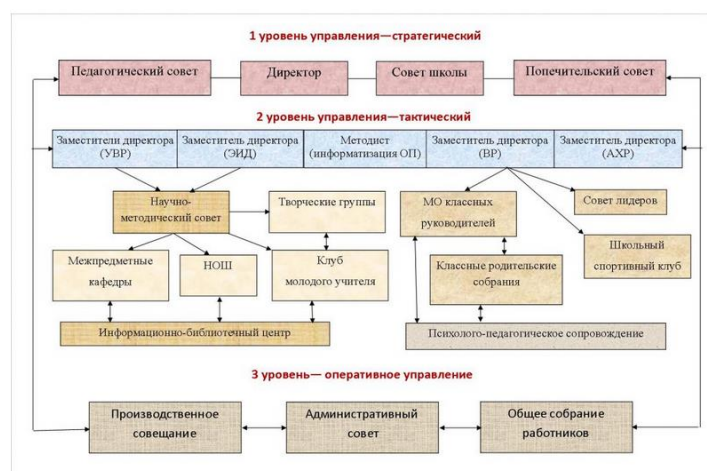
1 уровень управления—стратегический

Педагогический совет

Директор

Совет школы

Попечительский совет

2 уровень управления—тактический

Заместители директора (УВР)

Заместитель директора (ЭИД)

Методист (информатизация ОП)

Заместитель директора (ВР)

Заместитель директора (АХР)

Научно-методический совет

Творческие группы

МО классных руководителей

Совет лидеров

Межпредметные кафедры

НОШ

Клуб молодого учителя

Классные родительские собрания

Школьный спортивный клуб

Информационно-библиотечный центр

Психолого-педагогическое сопровождение

3 уровень— оперативное управление

Производственное совещание

Административный совет

Общее собрание работников